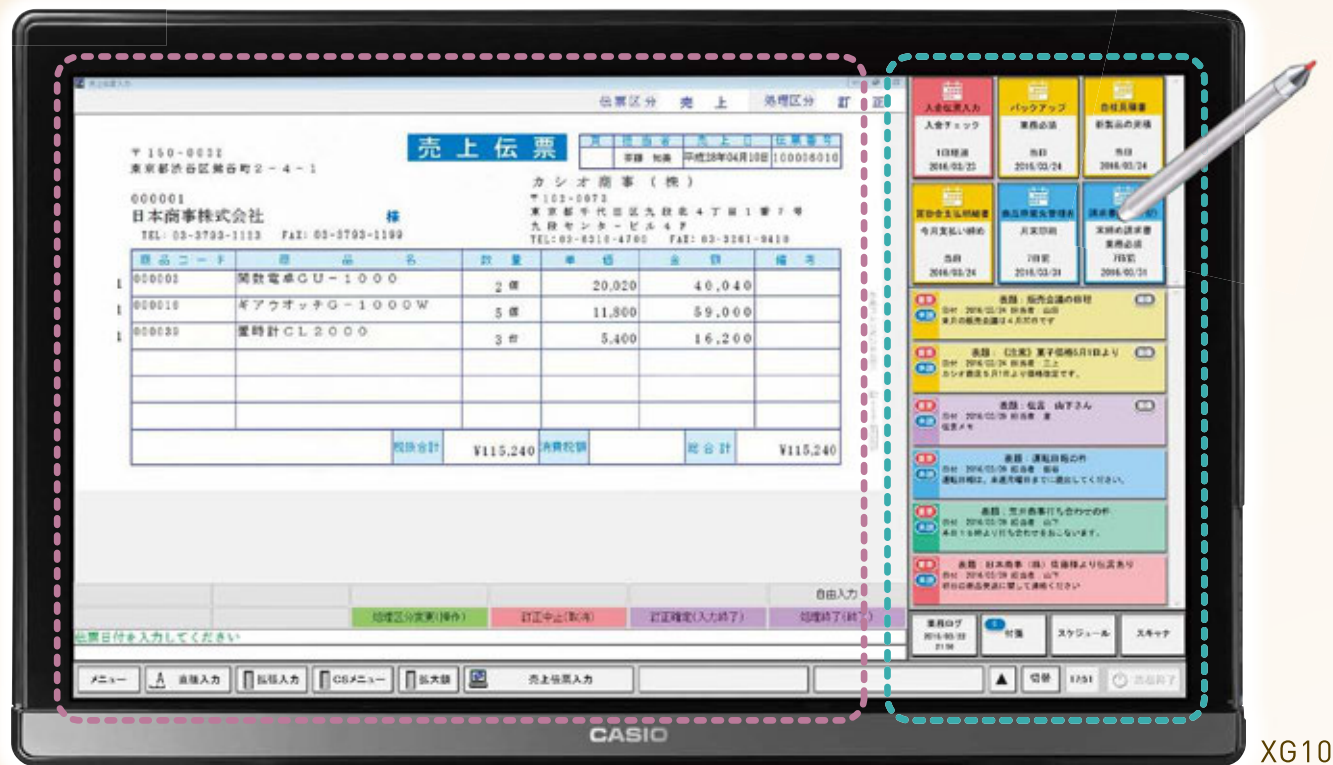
売上伝票入力

伝票区分 売 上 処理区分 訂 正

売上伝票

| 入 | 担当者 | 売上日 | 伝票番号 |
|---|---|---|---|
| | 菅藤 知美 | 平成28年04月10日 | 100016010 |

〒150-0032
東京都渋谷区鶯谷町2-4-1

000001
日本商事株式会社 様
TEL: 03-3793-1113 FAX: 03-3793-1199

カシオ商事(株)
〒102-0073
東京都千代田区九段北4丁目1番7号
九段センタービル4F
TEL: 03-6310-4700 FAX: 03-3261-9410

| 商品コード | 商品名 | 数量 | 単価 | 金額 | 備考 |
|---|---|---|---|---|---|
| 000001 | 関数電卓CU-1000 | 2 個 | 20,020 | 40,040 | |
| 000010 | ギアウオッチG-1000W | 5 個 | 11,800 | 59,000 | |
| 000030 | 置時計CL2000 | 3 台 | 5,400 | 16,200 | |
| | | | | | |
| | | | | | |
| | | | | | |

税抜合計 ¥115,240 消費税額 総合計 ¥115,240

自由入力
処理区分変更(操作) 訂正中止(取消) 訂正確定(入力終了) 処理終了(終了)
伝票日付を入力してください

メニュー 追加入力 指定入力 CSメニュー 拡大縮 売上伝票入力 切替 17:51 業務終了

入金伝票入力 入金チェック 1日経過 2016/03/23
バックアップ 業務必須 当日 2016/03/24
合同見積書 新製品の提案 当日 2016/03/24
買掛金支払明細書 今月支払い締め 当日 2016/03/24
商品残高受払帳 月末印刷 7日前 2016/03/31
請求書 月末締め請求書 業務必須 7日前 2016/03/31

表題：販売会議の移行
表題：(注意)菓子価格5月1日より
表題：伝言 山下さん
表題：運転日報の件
表題：カシオ商事打ち合わせの件
表題：日本商事(株)佐藤様より伝言あり

業務ログ 付箋 スケジュール スキャナ

CASIO
XG10